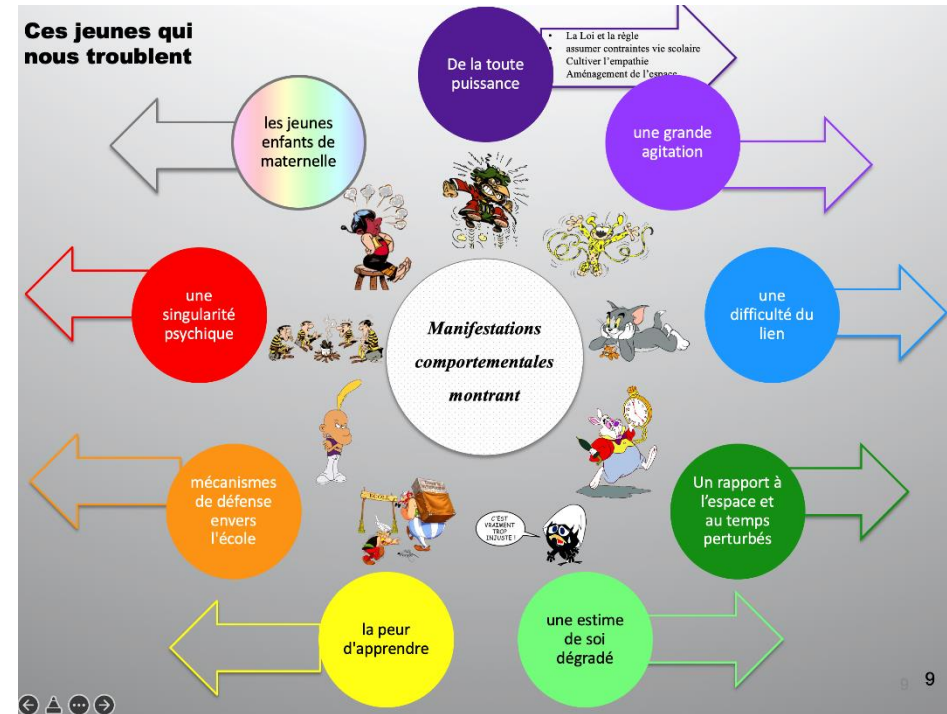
Ces jeunes qui nous troublent

De la toute puissance

- La Loi et la règle
- assumer contraintes vie scolaire
- Cultiver l'empathie
- Aménagement de l'espace

une grande agitation

les jeunes enfants de maternelle

une singularité psychique

Manifestations comportementales montrant

une difficulté du lien

mécanismes de défense envers l'école

Un rapport à l'espace et au temps perturbés

C'EST VRAIMENT TROP INJUSTE !

la peur d'apprendre

une estime de soi dégradé

9 9